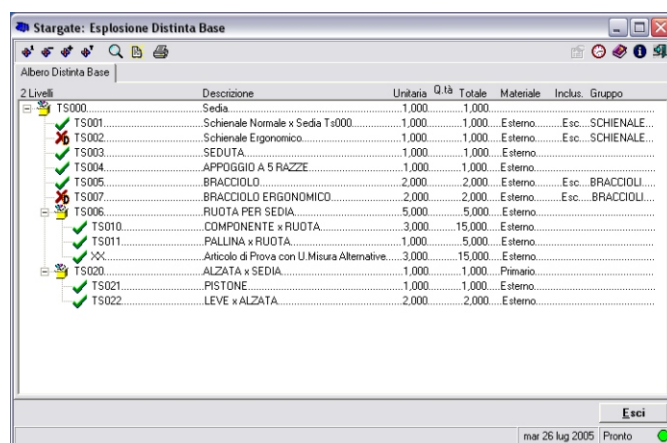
Stargate: Esplosione Distinta Base

Albero Distinta Base

2 Livelli Descrizione Unitaria Q.tà Totale Materiale Inclus. Gruppo

TS000............................ Sedia..................................................... 1,000.............1,000..........................................................

TS001............................ Schienale Normale x Sedia Ts000.................. 1,000.............1,000..... Esterno.......... Esc.... SCHIENALE...

TS002............................ Schienale Ergonomico.................................. 1,000.............1,000..... Esterno.......... Esc.... SCHIENALE...

TS003............................ SEDUTA....................................................... 1,000.............1,000..... Esterno.........................................

TS004............................ APPOGGIO A 5 RAZZE.................................. 1,000.............1,000..... Esterno.........................................

TS005............................ BRACCIOLO................................................. 2,000.............2,000..... Esterno.......... Esc.... BRACCIOLI....

TS007............................ BRACCIOLO ERGONOMICO........................... 2,000.............2,000..... Esterno.......... Esc.... BRACCIOLI....

TS006............................ RUOTA PER SEDIA........................................ 5,000.............5,000..... Esterno.........................................

TS010............................ COMPONENTE x RUOTA............................... 3,000...........15,000..... Esterno.........................................

TS011............................ PALLINA x RUOTA........................................ 1,000.............5,000..... Esterno.........................................

XX............................... Articolo di Prova con U.Misura Alternative...... 3,000...........15,000..... Esterno.........................................

TS020............................ ALZATA x SEDIA........................................... 1,000.............1,000..... Primario........................................

TS021............................ PISTONE...................................................... 1,000.............1,000..... Esterno.........................................

TS022............................ LEVE x ALZATA............................................ 2,000.............2,000..... Esterno.........................................

Esci

mar 26 lug 2005 Pronto